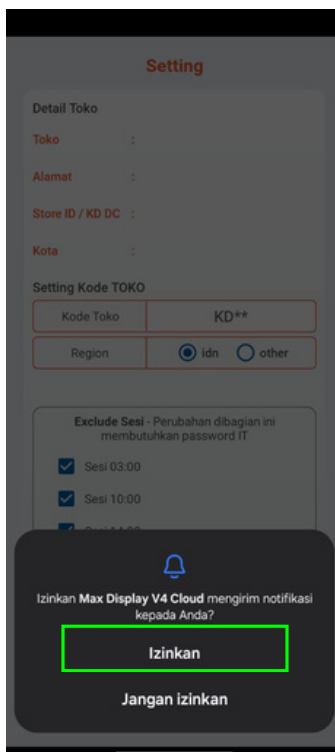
Setting

Detail Toko

Toko :

Alamat :

Store ID / KD DC :

Kota :

Setting Kode TOKO

| Kode Toko | KD** |
|---|---|
| Region | idn other |

Exclude Sesi - Perubahan dibagian ini membutuhkan password IT

Sesi 03:00

Sesi 10:00

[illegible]

Izinkan Max Display V4 Cloud mengirim notifikasi kepada Anda?

Izinkan

Jangan izinkan